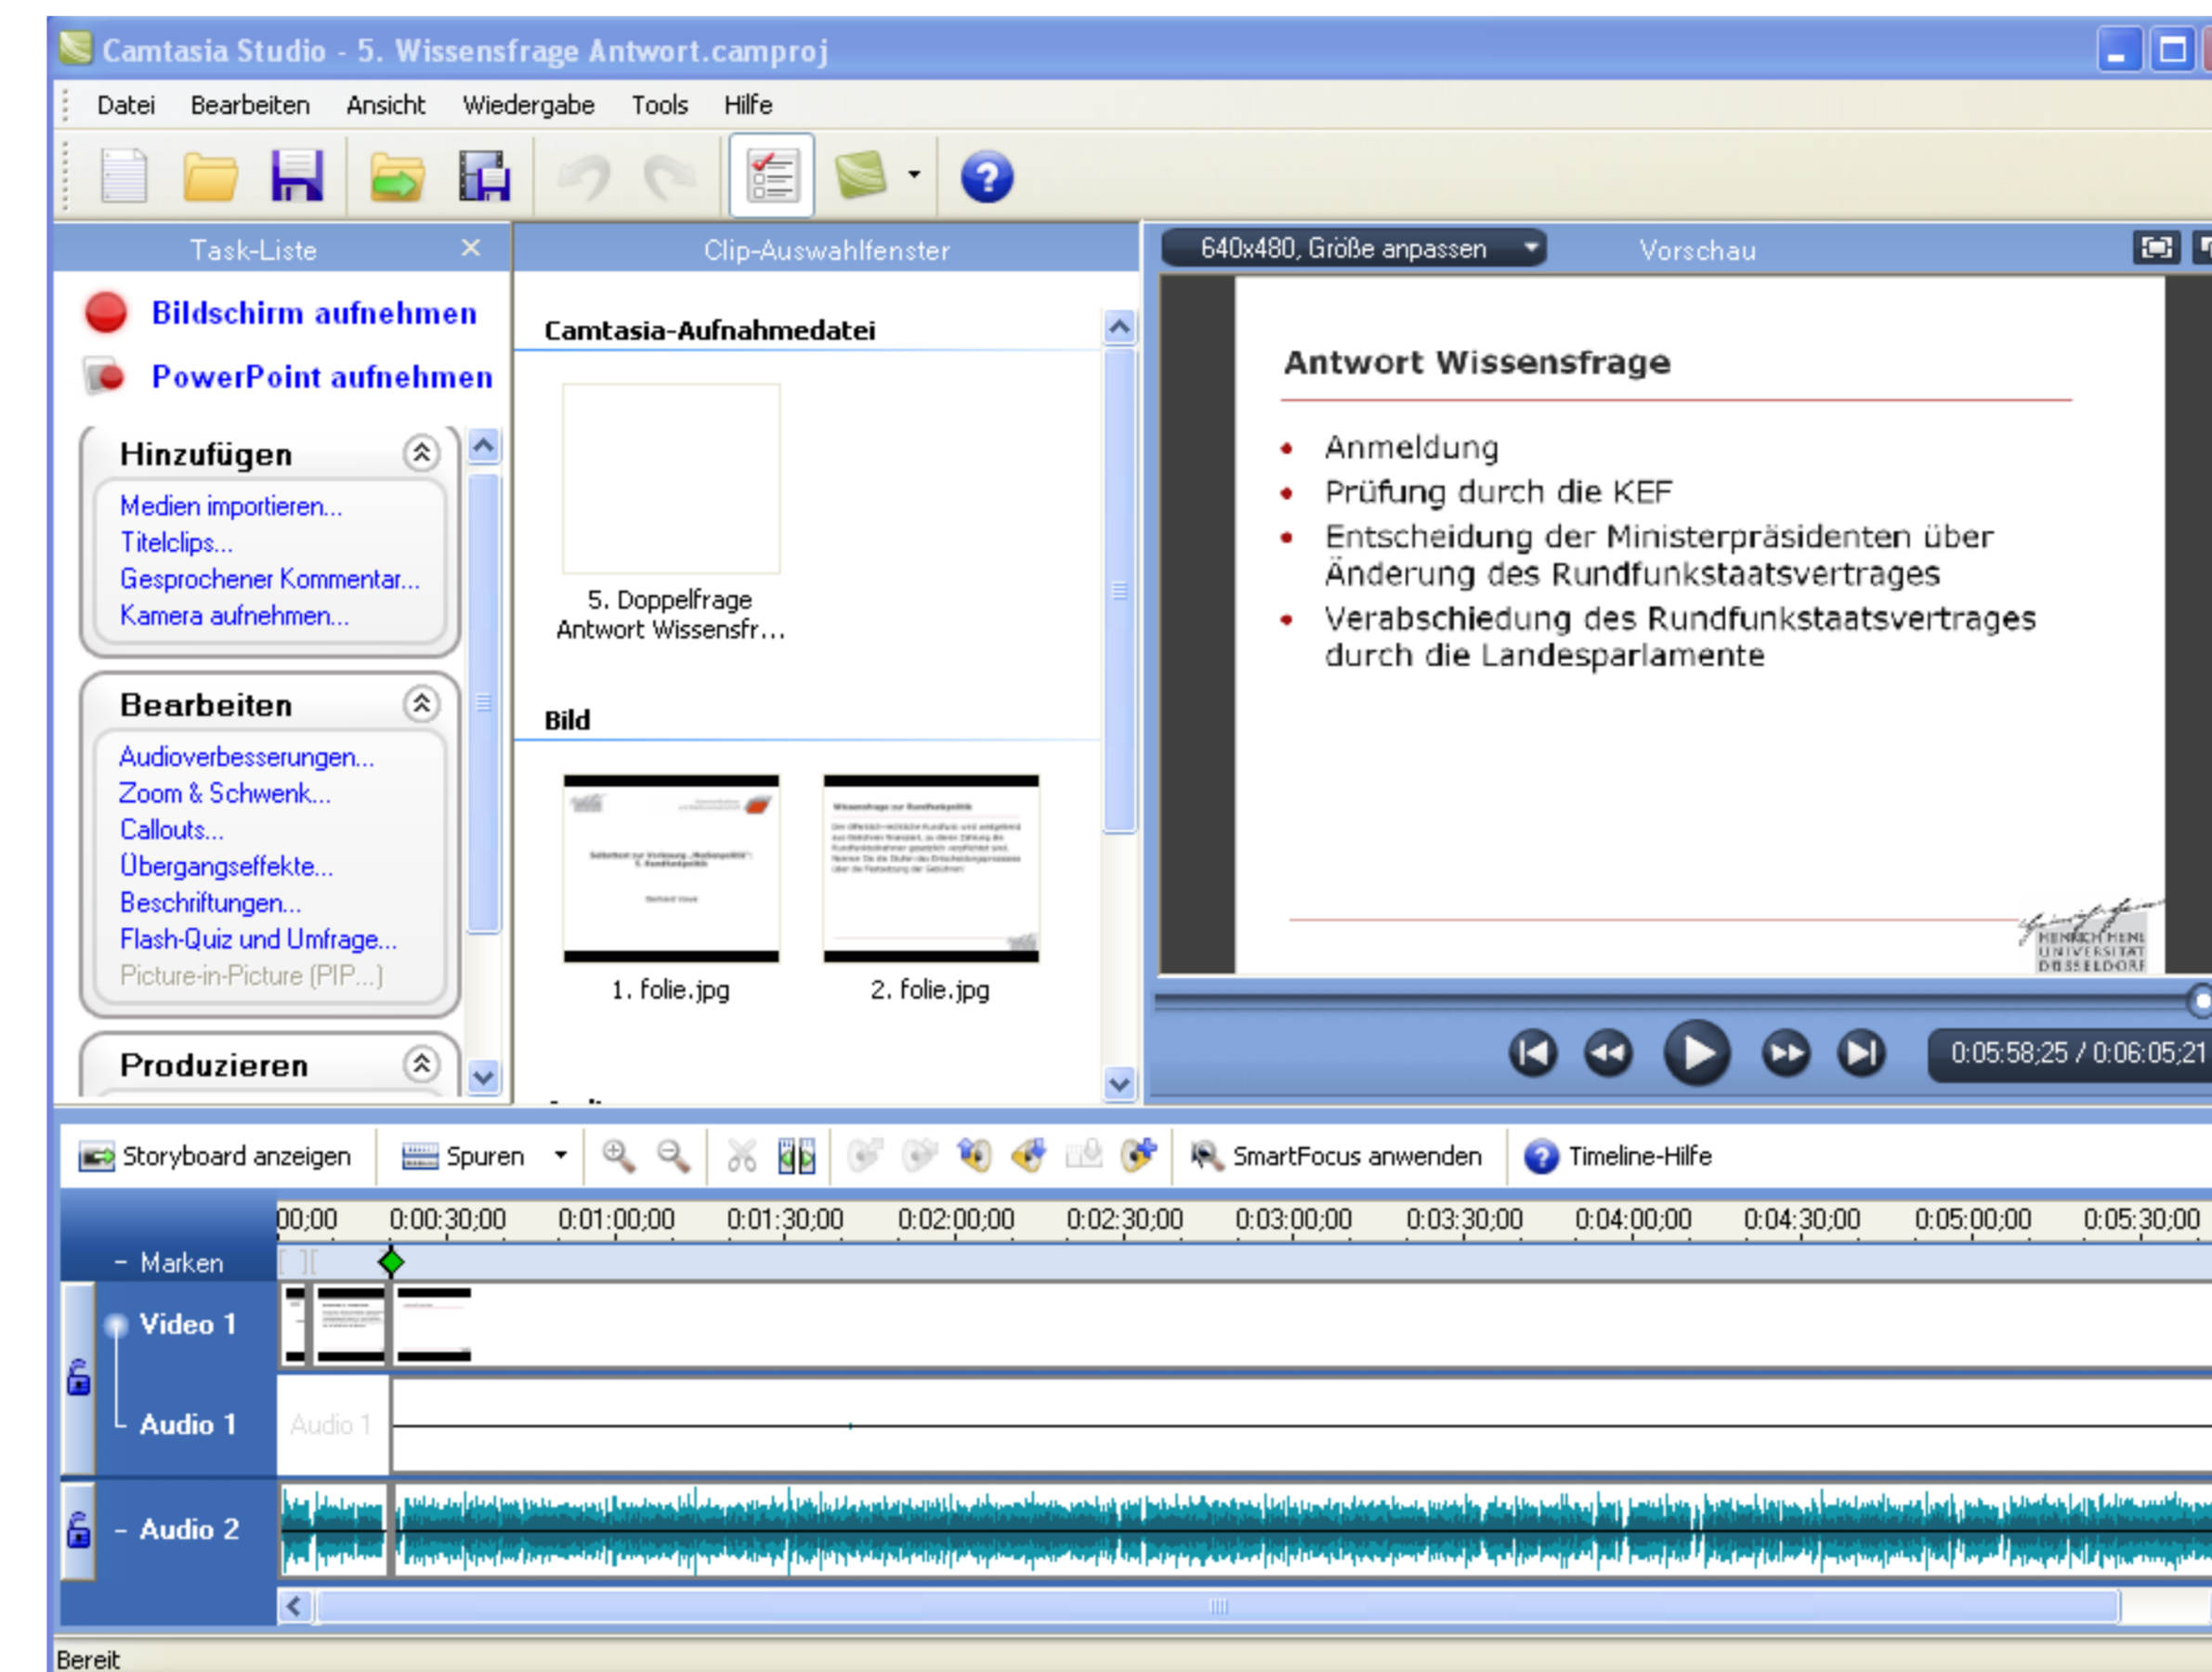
Camtasia Studio - 5. Wissensfrage Antwort.camproj

Datei Bearbeiten Ansicht Wiedergabe Tools Hilfe

Task-Liste

Bildschirm aufnehmen
PowerPoint aufnehmen

Hinzufügen
Medien importieren...
Titelclips...
Gesprochener Kommentar...
Kamera aufnehmen...

Bearbeiten
Audioverbesserungen...
Zoom & Schwenk...
Callouts...
Übergangseffekte...
Beschriftungen...
Flash-Quiz und Umfrage...
Picture-in-Picture (PIP...)

Produzieren

Clip-Auswahlfenster

Camtasia-Aufnahmedatei
5. Doppelfrage Antwort Wissensfr...

Bild
1. folie.jpg
2. folie.jpg

640x480, Größe anpassen
Vorschau

Antwort Wissensfrage
- Anmeldung
- Prüfung durch die KEF
- Entscheidung der Ministerpräsidenten über Änderung des Rundfunkstaatsvertrages
- Verabschiedung des Rundfunkstaatsvertrages durch die Landesparlamente

HEINRICH HEINE UNIVERSITÄT DÜSSELDORF

0:05:58;25 / 0:06:05;21

Storyboard anzeigen Spuren SmartFocus anwenden Timeline-Hilfe

00;00 0:00:30;00 0:01:00;00 0:01:30;00 0:02:00;00 0:02:30;00 0:03:00;00 0:03:30;00 0:04:00;00 0:04:30;00 0:05:00;00 0:05:30;00

Marken
Video 1
Audio 1
Audio 1
Audio 2

Bereit